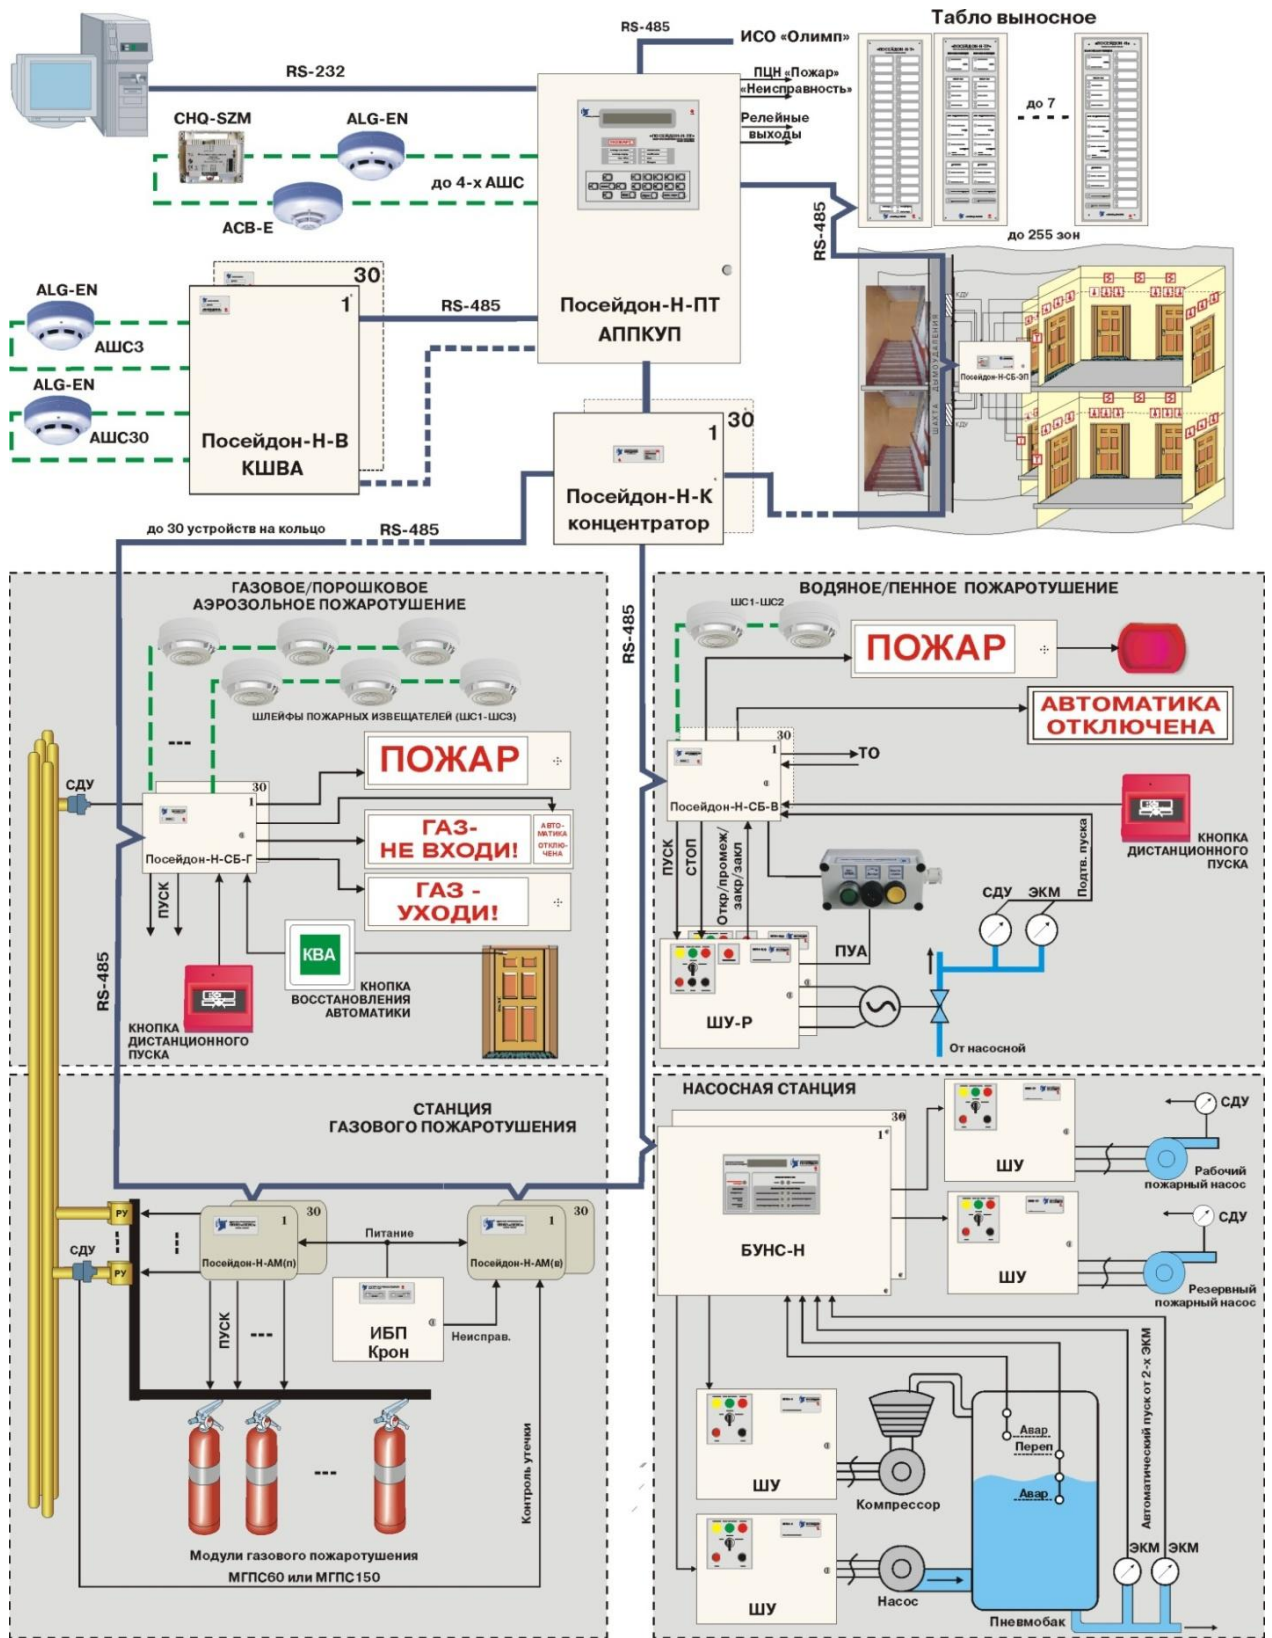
RS-485
ИСО «Олимп»
Табло выносное
RS-232
ПЦН «Пожар» «Неисправность»
Релейные выходы
до 7
CHQ-SZM
ALG-EN
до 4-х АШС
ACB-E
RS-485
до 255 зон
30
1
ALG-EN
RS-485
Посейдон-Н-ПТ
АППКУП
АШС3
ALG-EN
АШС30
Посейдон-Н-В
КШВА
30
1
Посейдон-Н-К
концентратор
Посейдон-Н-СБ-ЗП
до 30 устройств на кольцо
RS-485
ГАЗОВОЕ/ПОРОШКОВОЕ
АЭРОЗОЛЬНОЕ ПОЖАРОТУШЕНИЕ
RS-485
ВОДЯНОЕ/ПЕННОЕ ПОЖАРОТУШЕНИЕ
ШС1-ШС2
ПОЖАР
АВТОМАТИКА
ОТКЛЮЧЕНА
ШЛЕЙФЫ ПОЖАРНЫХ ИЗВЕЩАТЕЛЕЙ (ШС1-ШС3)
ПОЖАР
30
1
ТО
СДУ
30
1
Посейдон-Н-СБ-В
АВТО-МАТИКА ОТКЛЮ-ЧЕНА
ГАЗ-
НЕ ВХОДИ!
Посейдон-Н-СБ-Г
КНОПКА
ДИСТАНЦИОННОГО
ПУСКА
ПУСК
СТОП
Откр/промеж/закр/закл
Подтв. пуска
ГАЗ -
УХОДИ!
ПУСК
СДУ
ЭКМ
КВА
ПУА
КНОПКА
ВОССТАНОВЛЕНИЯ
АВТОМАТИКИ
RS-485
КНОПКА
ДИСТАНЦИОННОГО
ПУСКА
ШУ-Р
От насосной
СТАНЦИЯ
ГАЗОВОГО ПОЖАРОТУШЕНИЯ
НАСОСНАЯ СТАНЦИЯ
30
1
СДУ
ШУ
Рабочий
пожарный насос
30
РУ
1
30
1
Питание
БУНС-Н
СДУ
РУ
Посейдон-Н-АМ(n)
Посейдон-Н-АМ(1)
СДУ
ШУ
Резервный
пожарный насос
ПУСК
ИБП
Крон
Неисправ.
Автоматический пуск от 2-х ЭКМ
Авар
Перепол
ШУ
Авар
Компрессор
Контроль утечки
ЭКМ
ЭКМ
Модули газового пожаротушения
МГПС60 или МГПС150
ШУ
Насос
Пневмобак